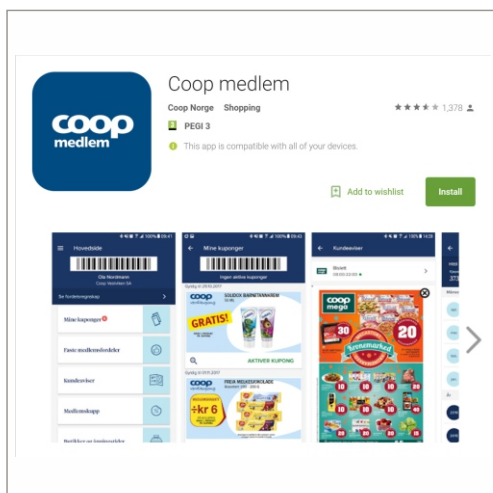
coop medlem

Coop medlem

Coop Norge Shopping

1,378

3 PEGI 3

This app is compatible with all of your devices.

Add to wishlist

Install

Hovedside

Ola Nordmann

Coop Vestviken SA

Se fordelsregnskap

Mine kuponger

Faste medlemsfordeler

Kundeaviser

Medlemskap

Mine kuponger

Ingen aktive kuponger

coop

GRATIS!

AKTIVER KUPONG

coop

-kr 6

Kundeaviser

coop mega

30

20

10